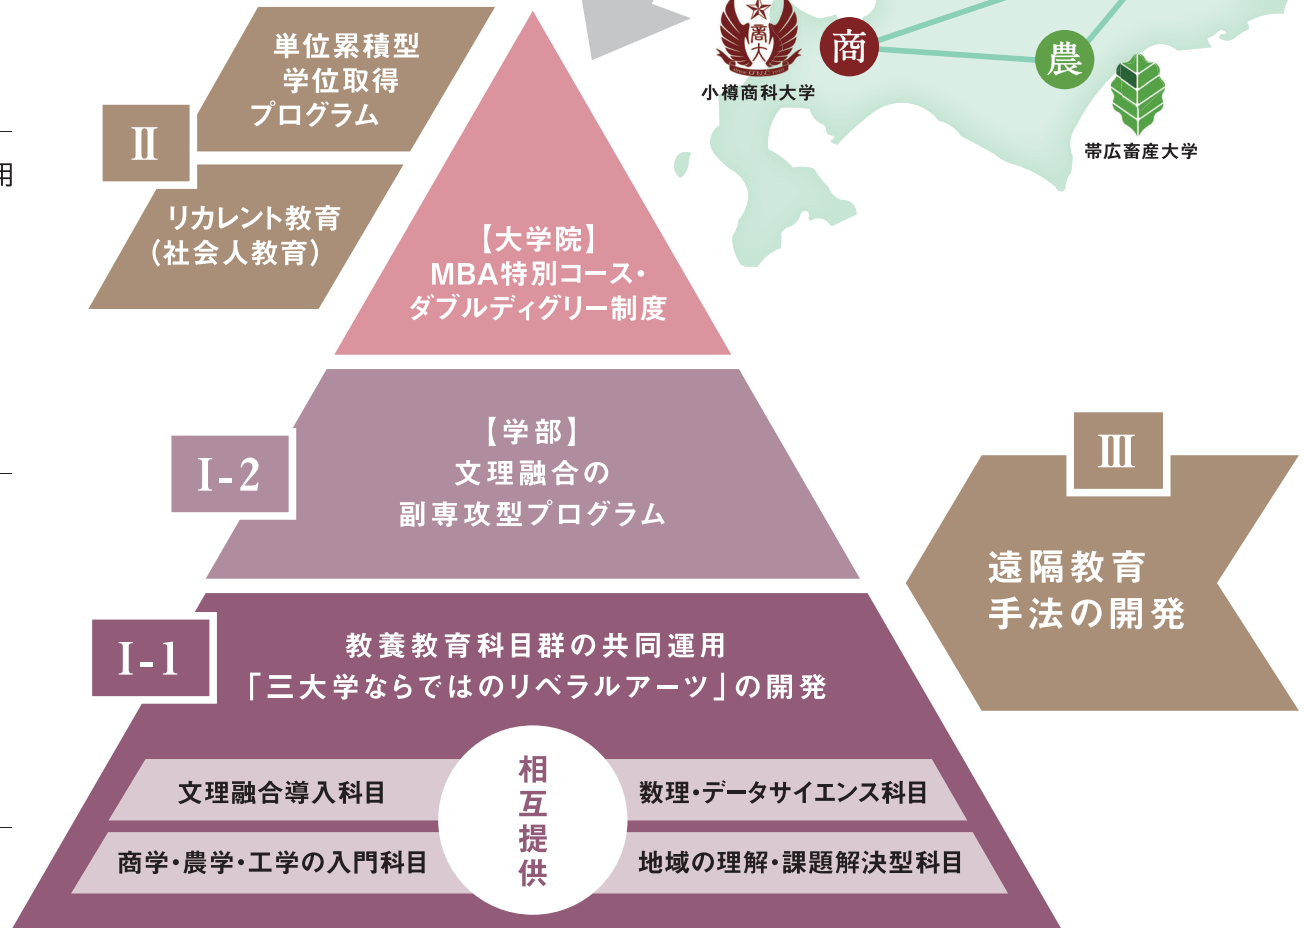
商

農

小樽商科大学

帯広畜産大学

用

Ⅱ

単位累積型
学位取得
プログラム

リカレント教育
（社会人教育）

【大学院】
MBA特別コース・
ダブルディグリー制度

I-2

【学部】
文理融合の
副専攻型プログラム

Ⅲ

遠隔教育
手法の開発

I-1

教養教育科目群の共同運用
「三大学ならではのリベラルアーツ」の開発

文理融合導入科目

数理・データサイエンス科目

相互提供

商学・農学・工学の入門科目

地域の理解・課題解決型科目